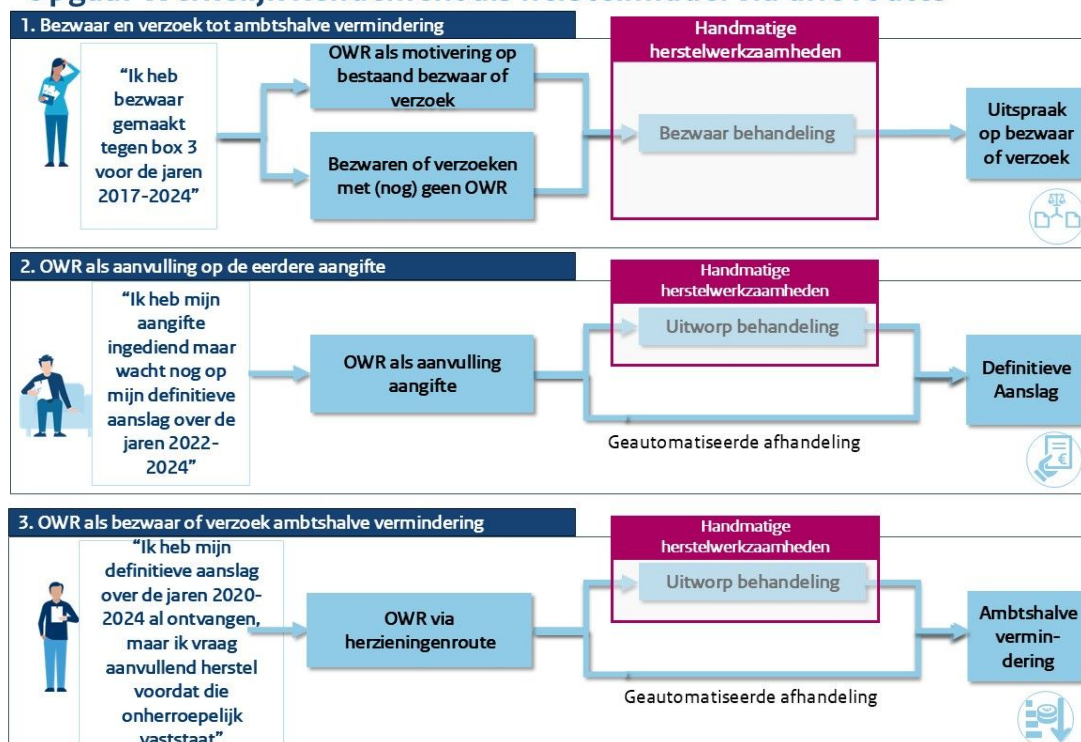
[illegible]

1. Bezwaar en verzoek tot ambtshalve vermindering

"Ik heb bezwaar gemaakt tegen box 3 voor de jaren 2017-2024"

OWR als motivering op bestaand bezwaar of verzoek

Bezwaren of verzoeken met (nog) geen OWR

Handmatige herstelwerkzaamheden

Bezwaar behandeling

Uitspraak op bezwaar of verzoek

2. OWR als aanvulling op de eerdere aangifte

"Ik heb mijn aangifte ingediend maar wacht nog op mijn definitieve aanslag over de jaren 2022-2024"

OWR als aanvulling aangifte

Handmatige herstelwerkzaamheden

Uitworp behandeling

Geautomatiseerde afhandeling

Definitieve Aanslag

3. OWR als bezwaar of verzoek ambtshalve vermindering

"Ik heb mijn definitieve aanslag over de jaren 2020-2024 al ontvangen, maar ik vraag aanvullend herstel voordat die onherroepelijk vaststaat"

OWR via herzieningenroute

Handmatige herstelwerkzaamheden

Uitworp behandeling

Geautomatiseerde afhandeling

Ambtshalve vermindering